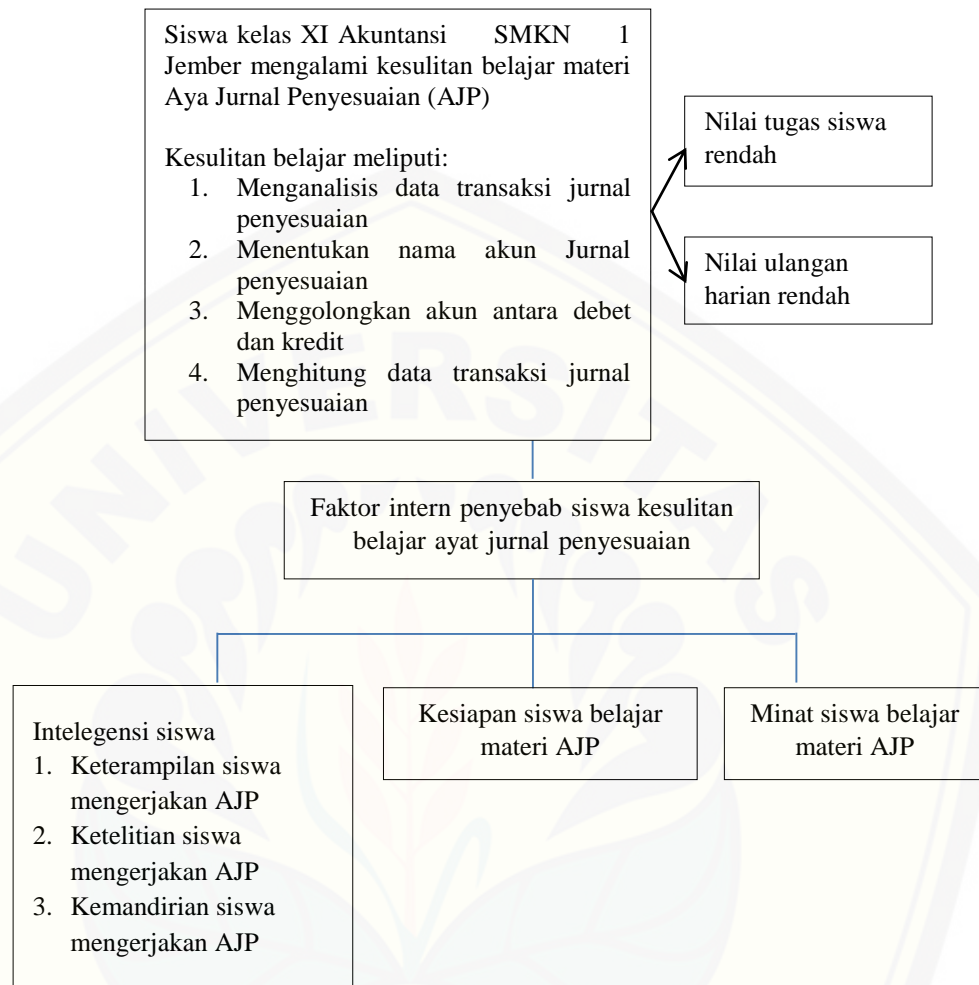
Siswa kelas XI Akuntansi SMKN 1 Jember mengalami kesulitan belajar materi Aya Jurnal Penyesuaian (AJP)

Kesulitan belajar meliputi:
1. Menganalisis data transaksi jurnal penyesuaian
2. Menentukan nama akun Jurnal penyesuaian
3. Menggolongkan akun antara debet dan kredit
4. Menghitung data transaksi jurnal penyesuaian

Nilai tugas siswa rendah

Nilai ulangan harian rendah

Faktor intern penyebab siswa kesulitan belajar ayat jurnal penyesuaian

Intelegensi siswa
1. Keterampilan siswa mengerjakan AJP
2. Ketelitian siswa mengerjakan AJP
3. Kemandirian siswa mengerjakan AJP

Kesiapan siswa belajar materi AJP

Minat siswa belajar materi AJP